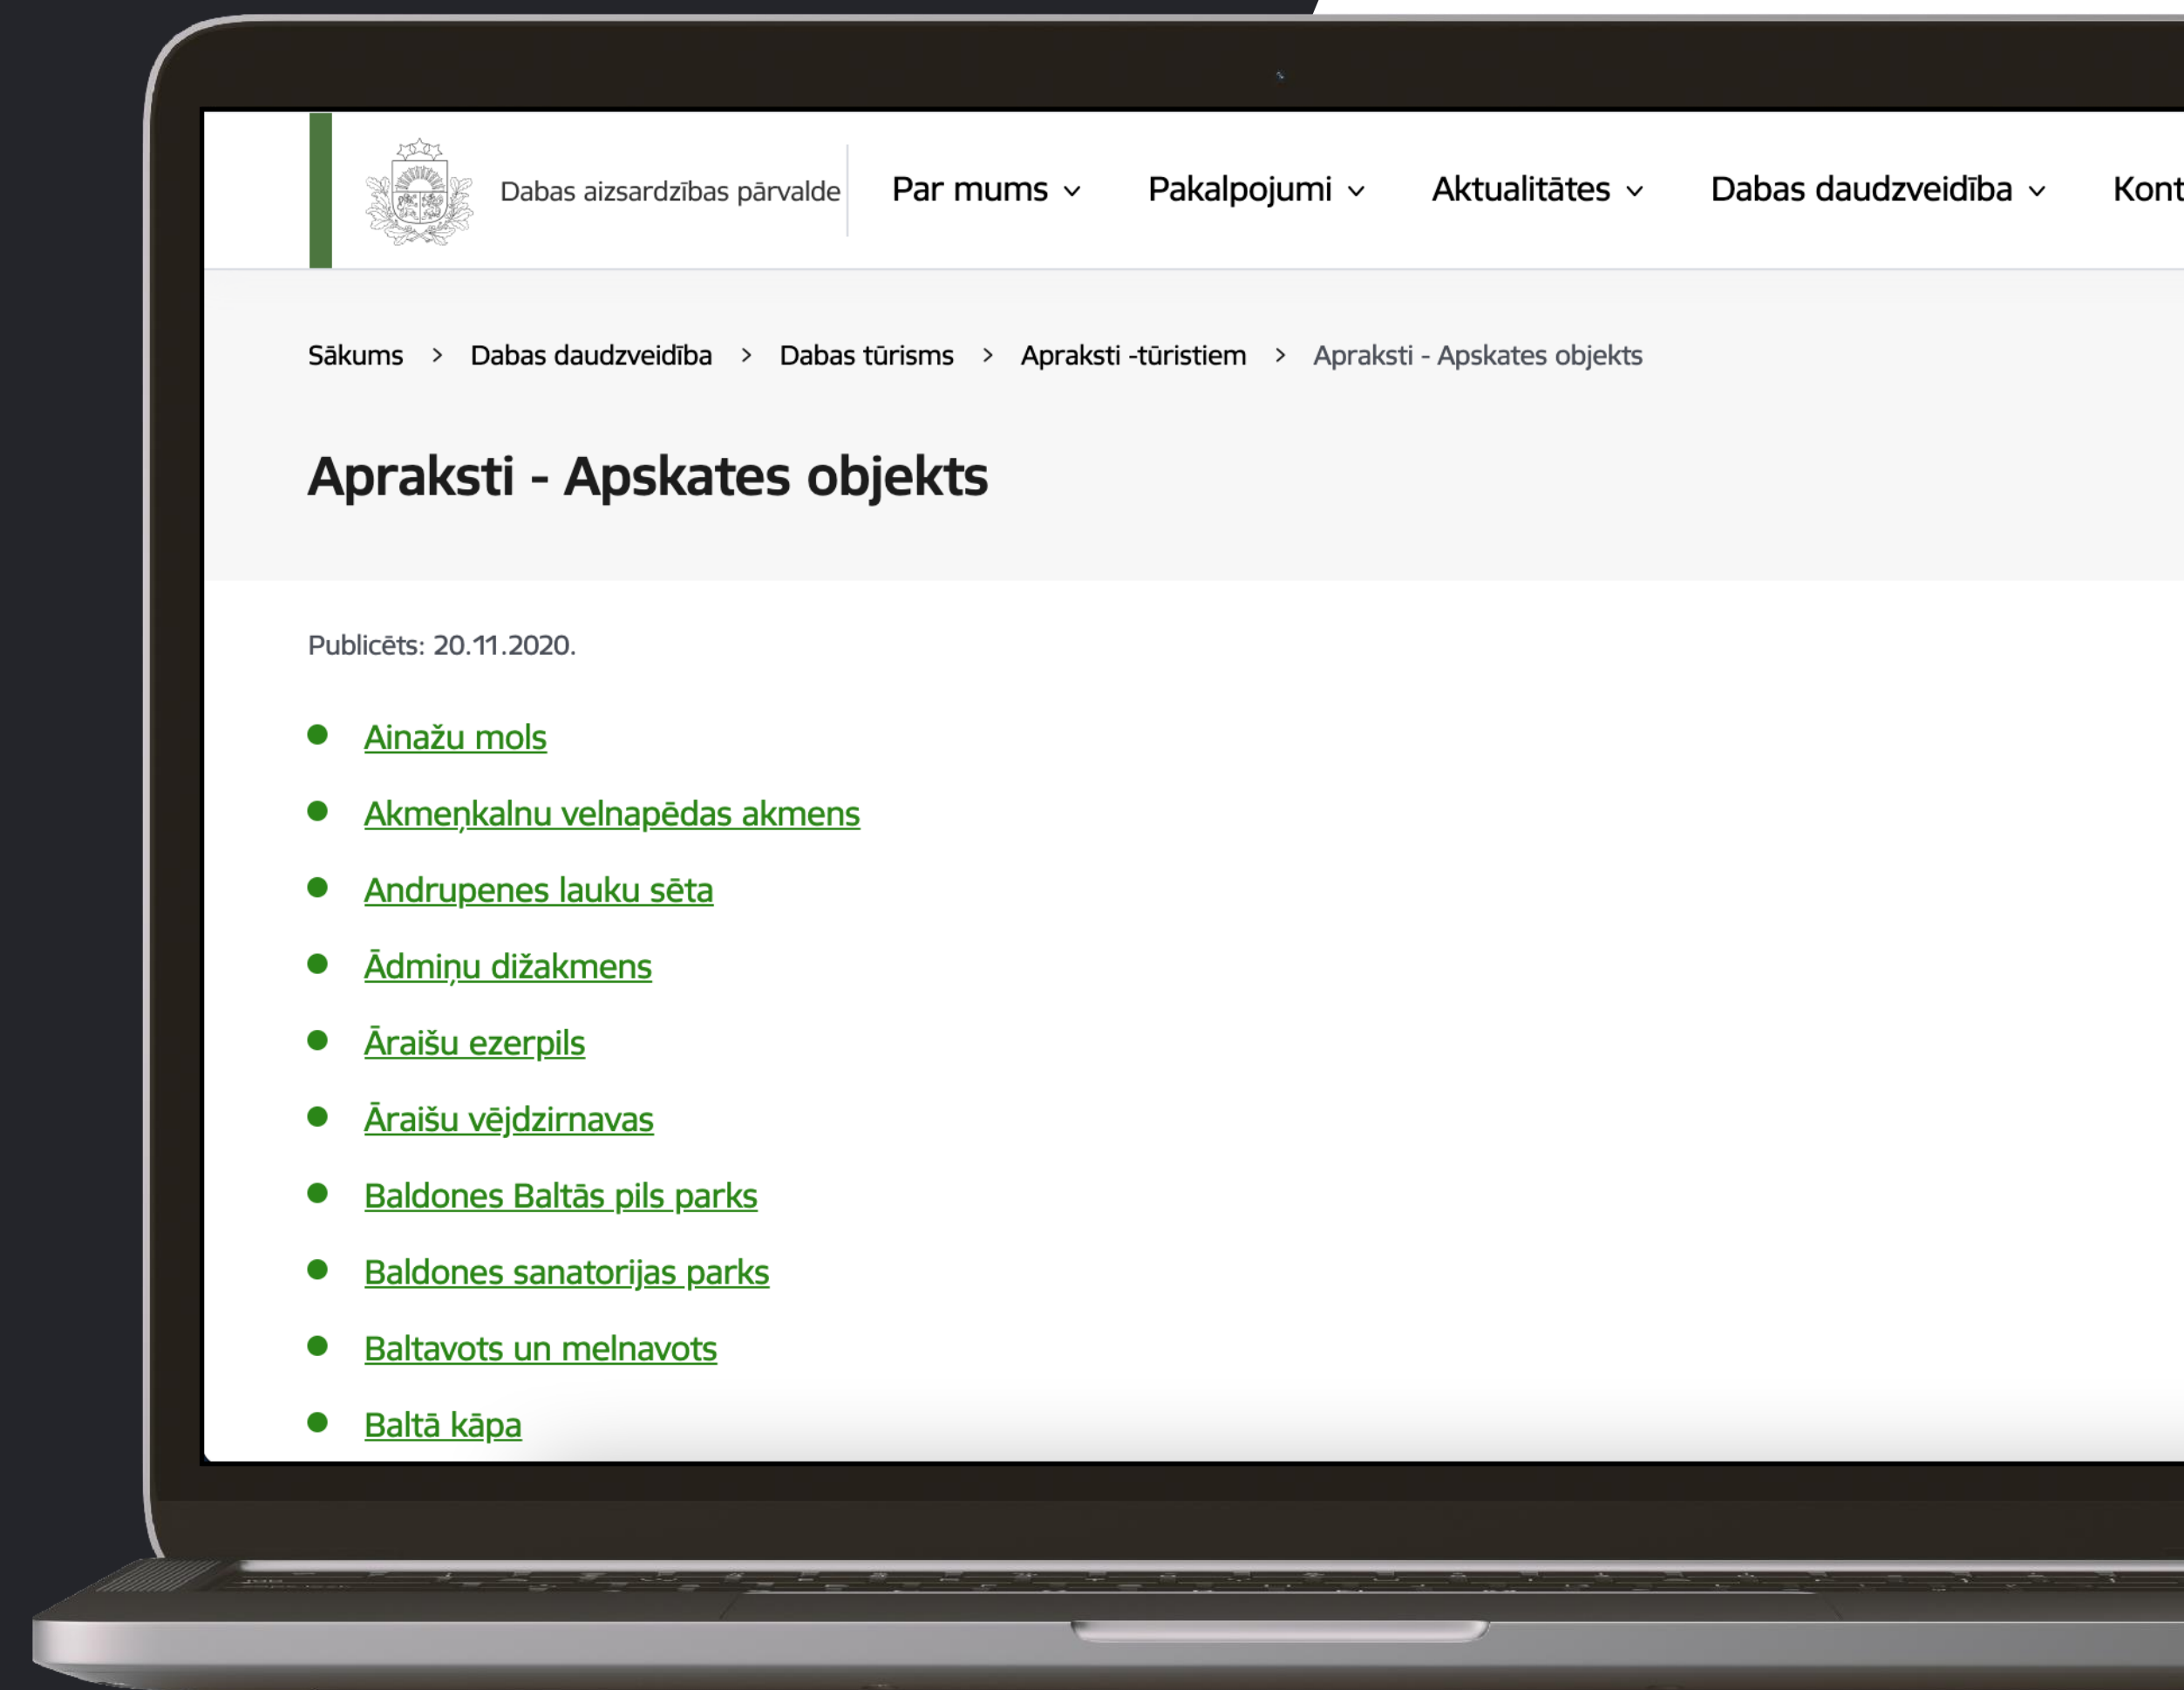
Dabas aizsardzības pārvalde

Par mums Pakalpojumi Aktualitātes Dabas daudzveidība Kont

Sākums > Dabas daudzveidība > Dabas tūrisms > Apraksti -tūristiem > Apraksti - Apskates objekts

Apraksti - Apskates objekts

Publicēts: 20.11.2020.

- Ainažu mols
- Akmeņkalnu velnapēdas akmens
- Andrupenes lauku sēta
- Ādmiņu dižakmens
- Āraišu ezerpils
- Āraišu vējdzirnavas
- Baldones Baltās pils parks
- Baldones sanatorijas parks
- Baltavots un melnavots
- Baltā kāpa